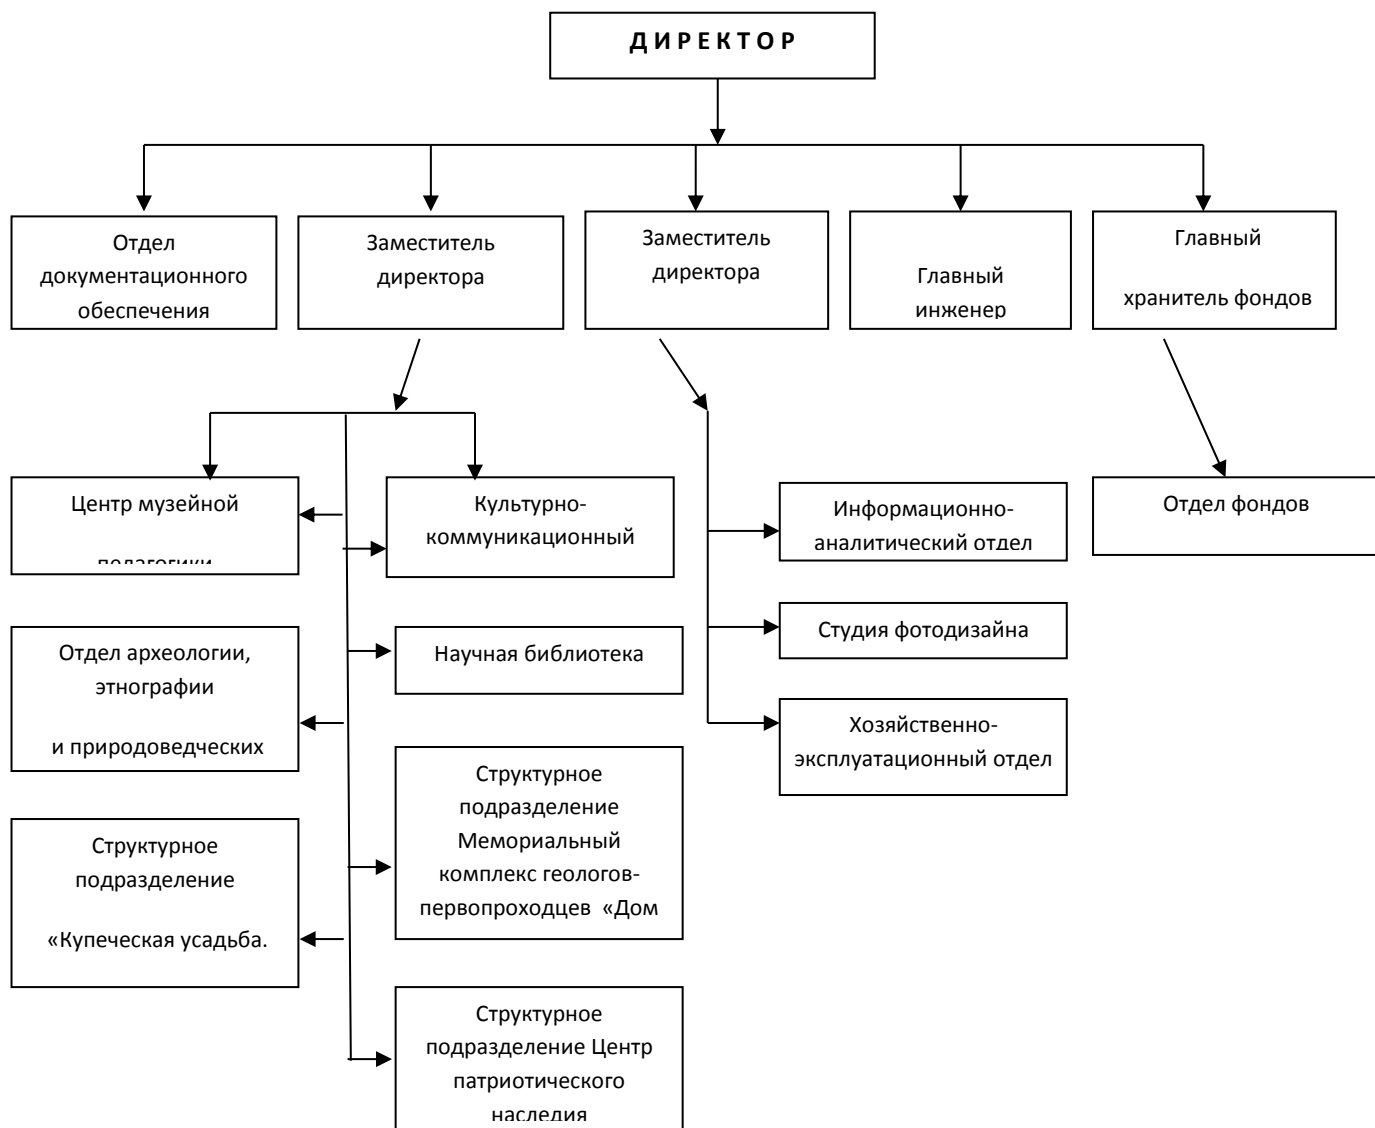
Д И Р Е К Т О Р

Отдел документационного обеспечения

Заместитель директора

Заместитель директора

Главный инженер

Главный хранитель фондов

Центр музейной педагогики

Культурно-коммуникационный

Отдел археологии, этнографии и природоведческих

Научная библиотека

Структурное подразделение «Купеческая усадьба.

Структурное подразделение Мемориальный комплекс геологов-первопроходцев «Дом

Структурное подразделение Центр патриотического наследия

Информационно-аналитический отдел

Студия фотодизайна

Хозяйственно-эксплуатационный отдел

Отдел фондов